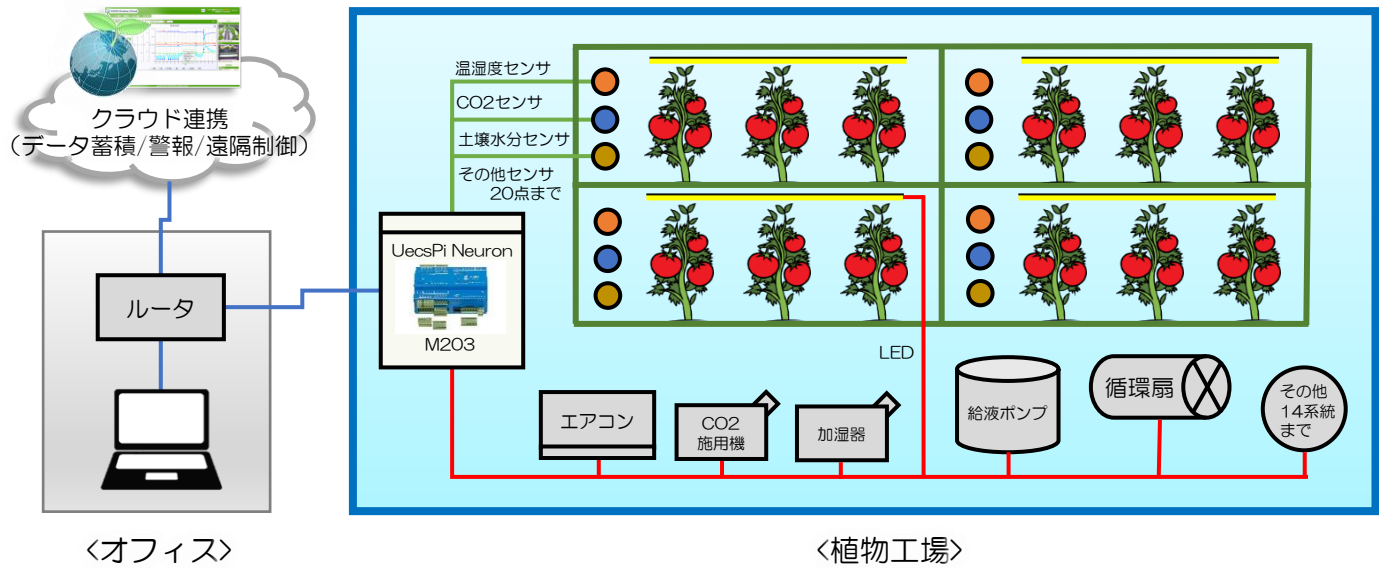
クラウド連携
（データ蓄積/警報/遠隔制御）

ルータ

〈オフィス〉

温湿度センサ

CO2センサ

土壌水分センサ

その他センサ
20点まで

UecsPi Neuron

M203

LED

エアコン

CO2
施用機

加湿器

給液ポンプ

循環扇

その他
14系統
まで

〈植物工場〉